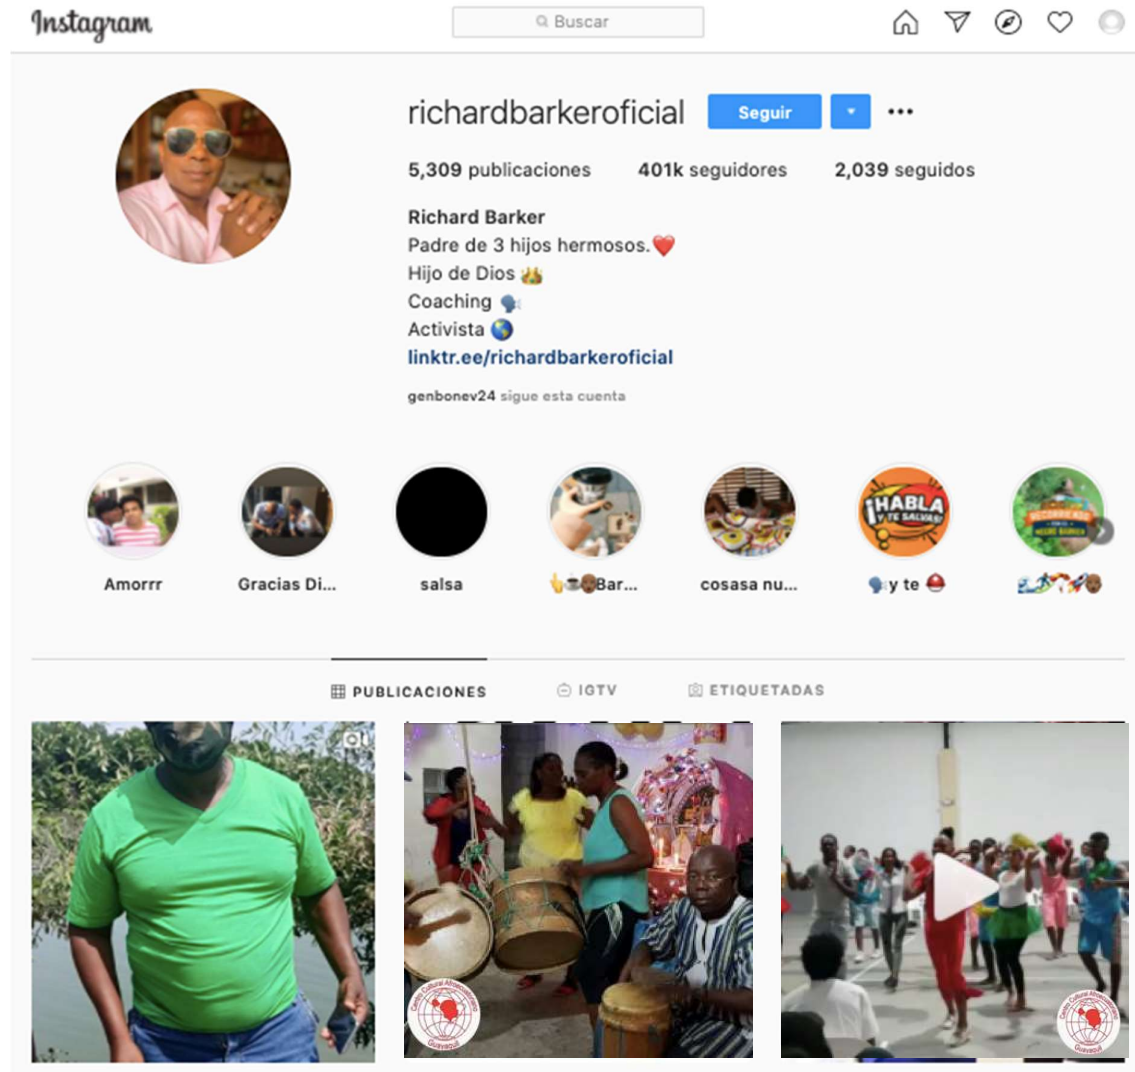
Instagram

Buscar

richardbarkeroficial Seguir

5,309 publicaciones 401k seguidores 2,039 seguidos

Richard Barker
Padre de 3 hijos hermosos.❤️
Hijo de Dios 👑
Coaching 🗣️
Activista 🌎
linktr.ee/richardbarkeroficial

genbonev24 sigue esta cuenta

¡HABLA Y TE SALVAS!

RECORRIENDO CON EL NEGRO BARKER

Amorrr

Gracias Di...

salsa

👆☕🏾Bar...

cosasa nu...

🗣️y te ⛑️

PUBLICACIONES IGTV ETIQUETADAS

Centro Cultural Afroecuatoriano Guayaquil

Centro Cultural Afroecuatoriano Guayaquil